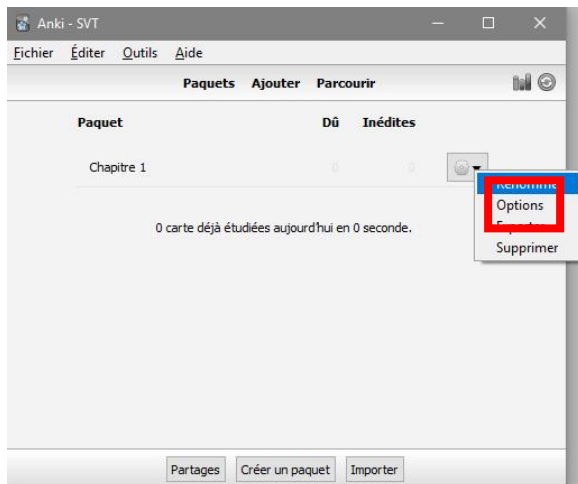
Anki - SVT

Fichier Éditer Outils Aide

Paquets Ajouter Parcourir

| Paquet | Dû | Inédites |
|---|---|---|
| Chapitre 1 | 0 | 0 |

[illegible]
Options
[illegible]
Supprimer

0 carte déjà étudiées aujourd'hui en 0 seconde.

Partages Créer un paquet Importer